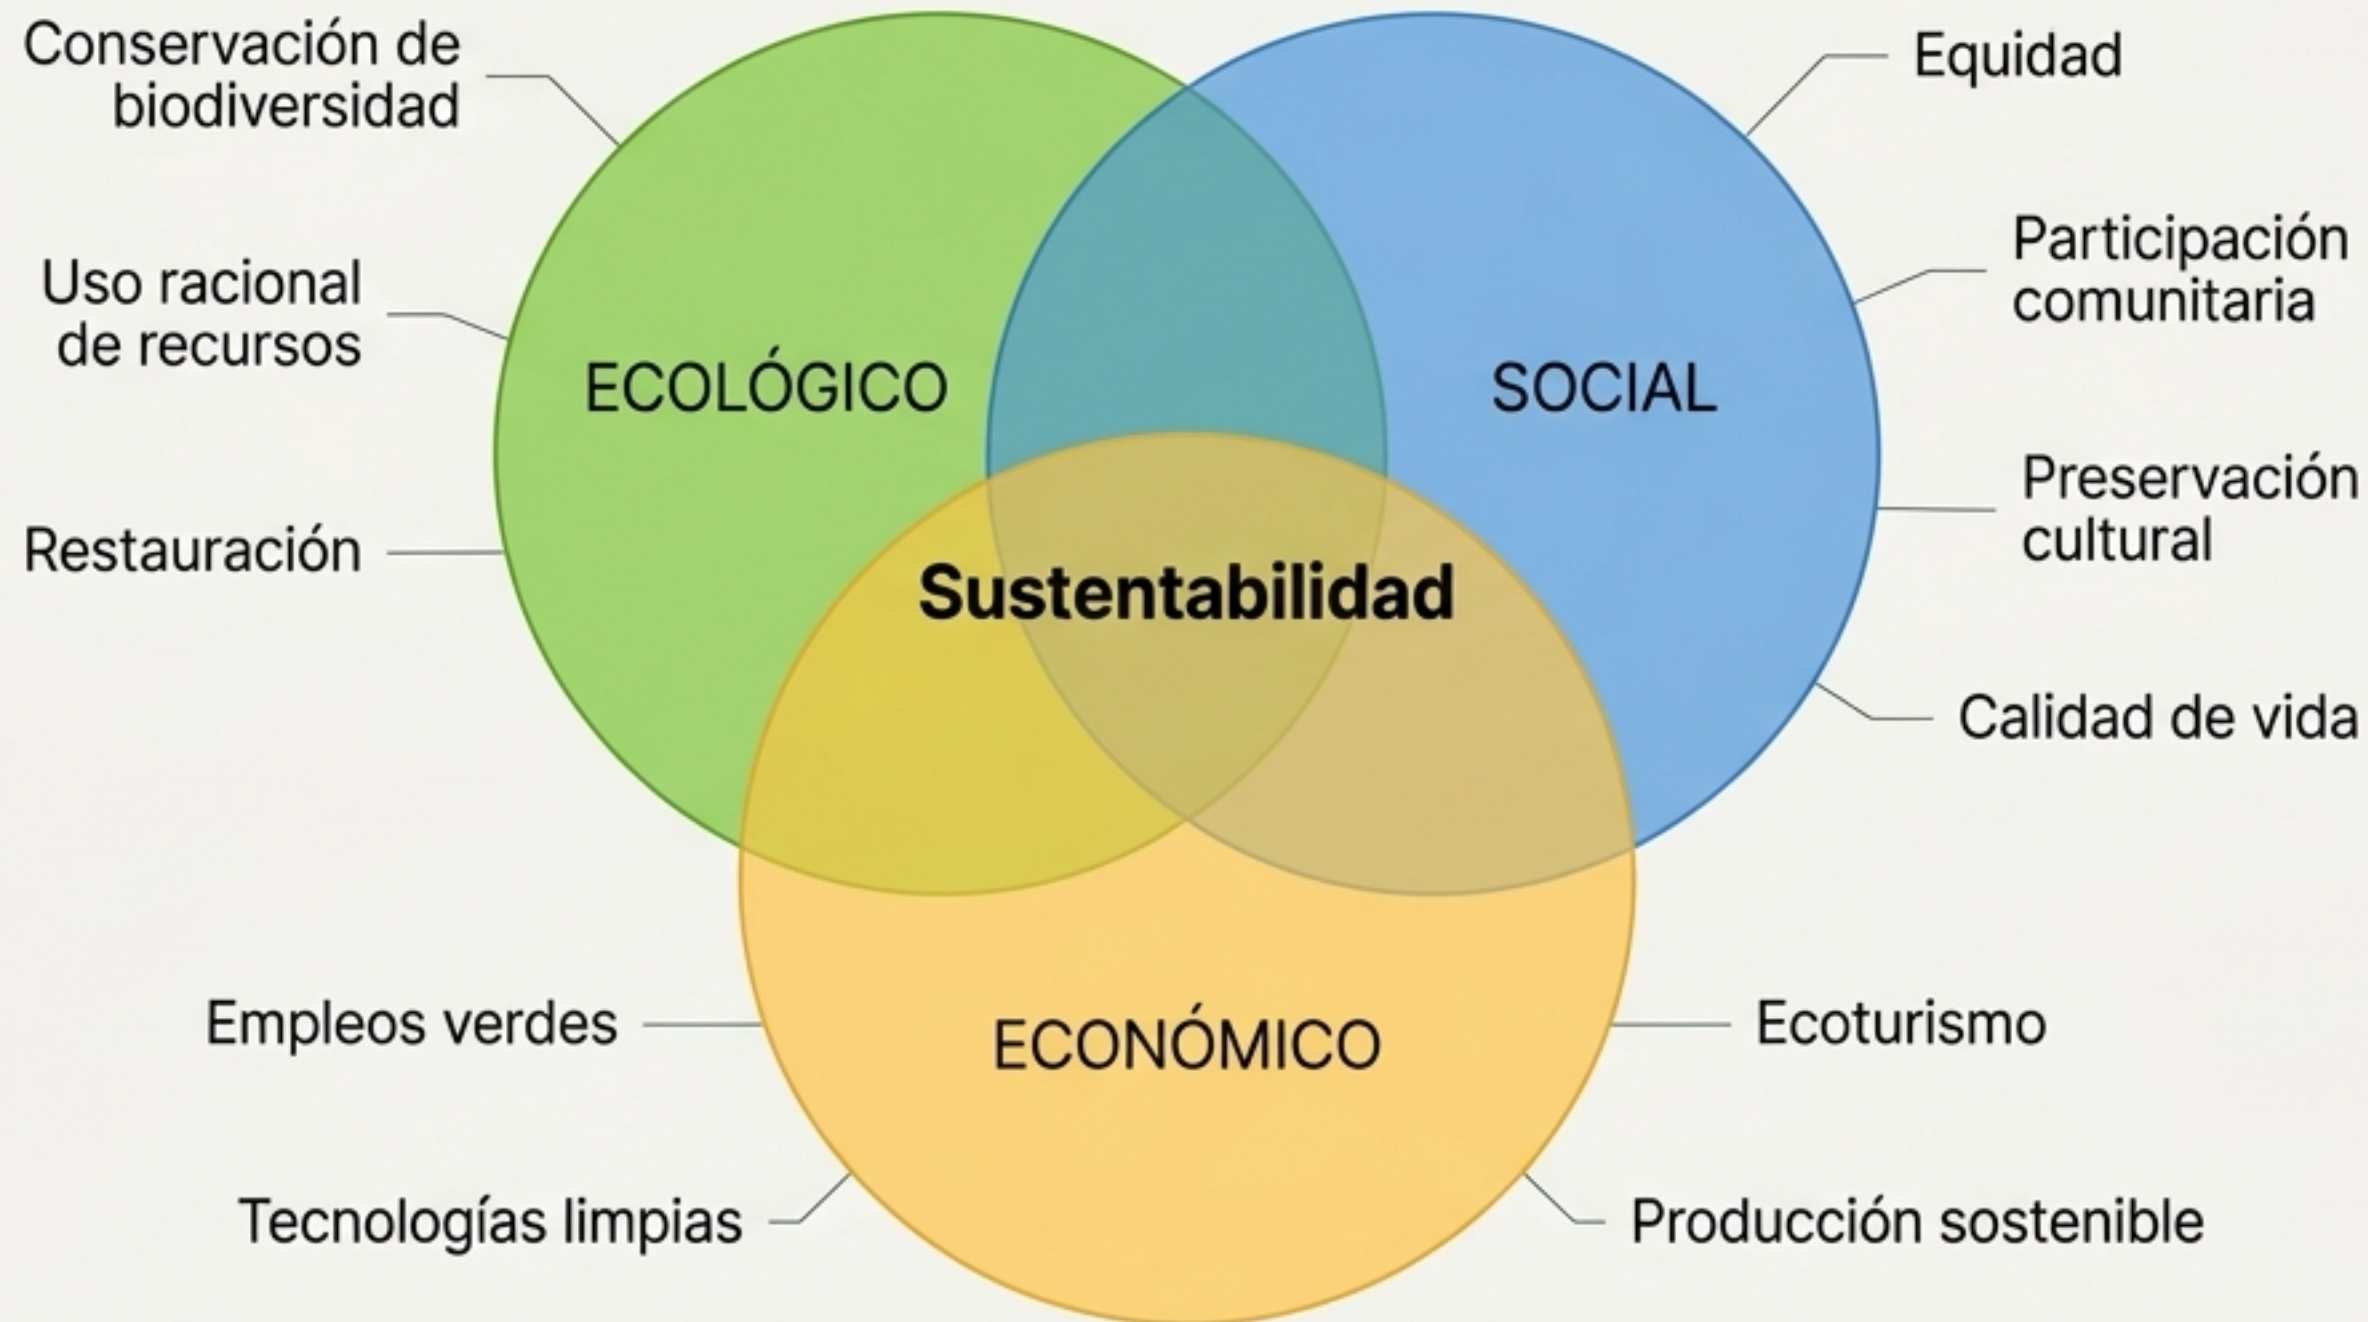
Conservación de biodiversidad

Equidad

Uso racional de recursos

Participación comunitaria

ECOLÓGICO

SOCIAL

Restauración

Preservación cultural

Sustentabilidad

Calidad de vida

Empleos verdes

ECONÓMICO

Ecoturismo

Tecnologías limpias

Producción sostenible